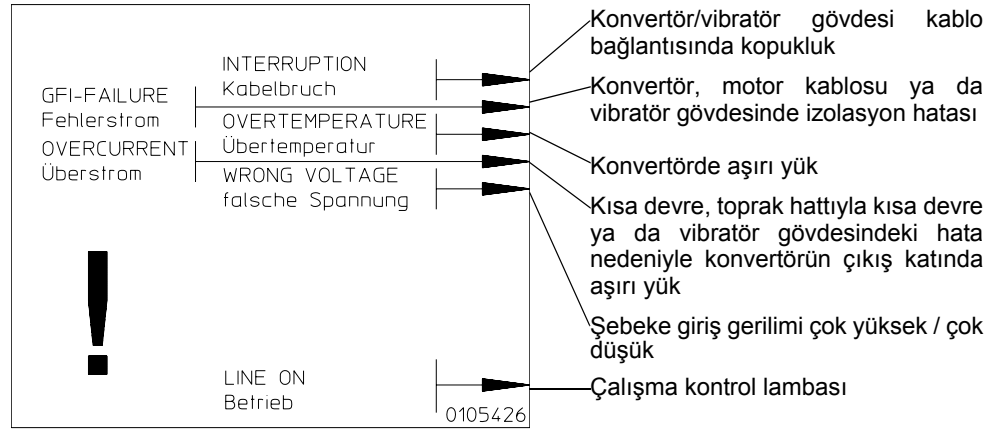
INTERRUPTION
Kabelbruch

GFI-FAILURE
Fehlerstrom

OVERTEMPERATURE
Übertemperatur

OVERCURRENT
Überstrom

WRONG VOLTAGE
falsche Spannung

!

LINE ON
Betrieb

0105426

Konvertör/vibratör gövdesi kablo bağlantısında kopukluk

Konvertör, motor kablosu ya da vibratör gövdesinde izolasyon hatası

Konvertörde aşırı yük

Kısa devre, toprak hattıyla kısa devre ya da vibratör gövdesindeki hata nedeniyle konvertörün çıkış katında aşırı yük

Şebeke giriş gerilimi çok yüksek / çok düşük

Çalışma kontrol lambası